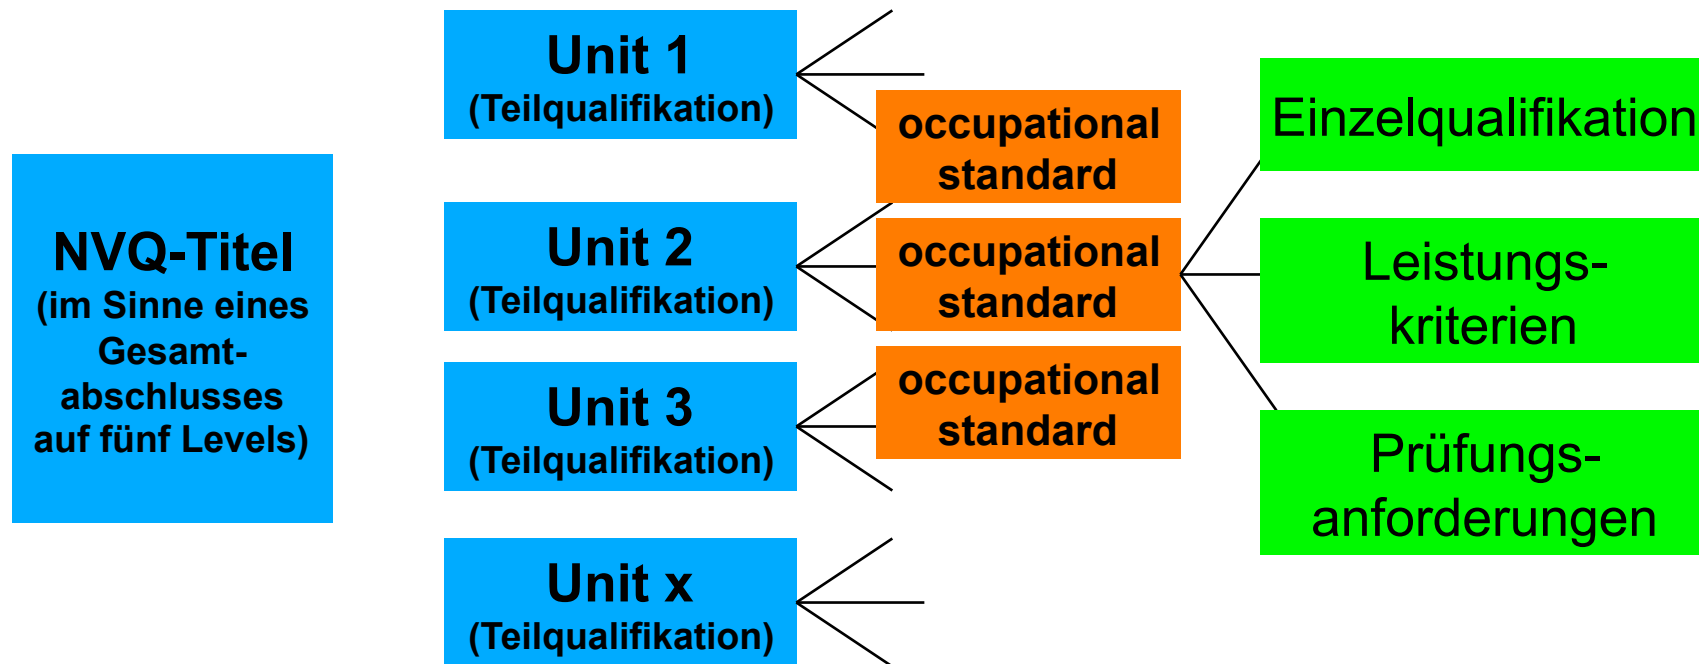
NVQ-Titel
(im Sinne eines Gesamtabschlusses auf fünf Levels)

Unit 1
(Teilqualifikation)

Unit 2
(Teilqualifikation)

Unit 3
(Teilqualifikation)

Unit x
(Teilqualifikation)

occupational standard

occupational standard

occupational standard

Einzelqualifikation

Leistungskriterien

Prüfungsanforderungen